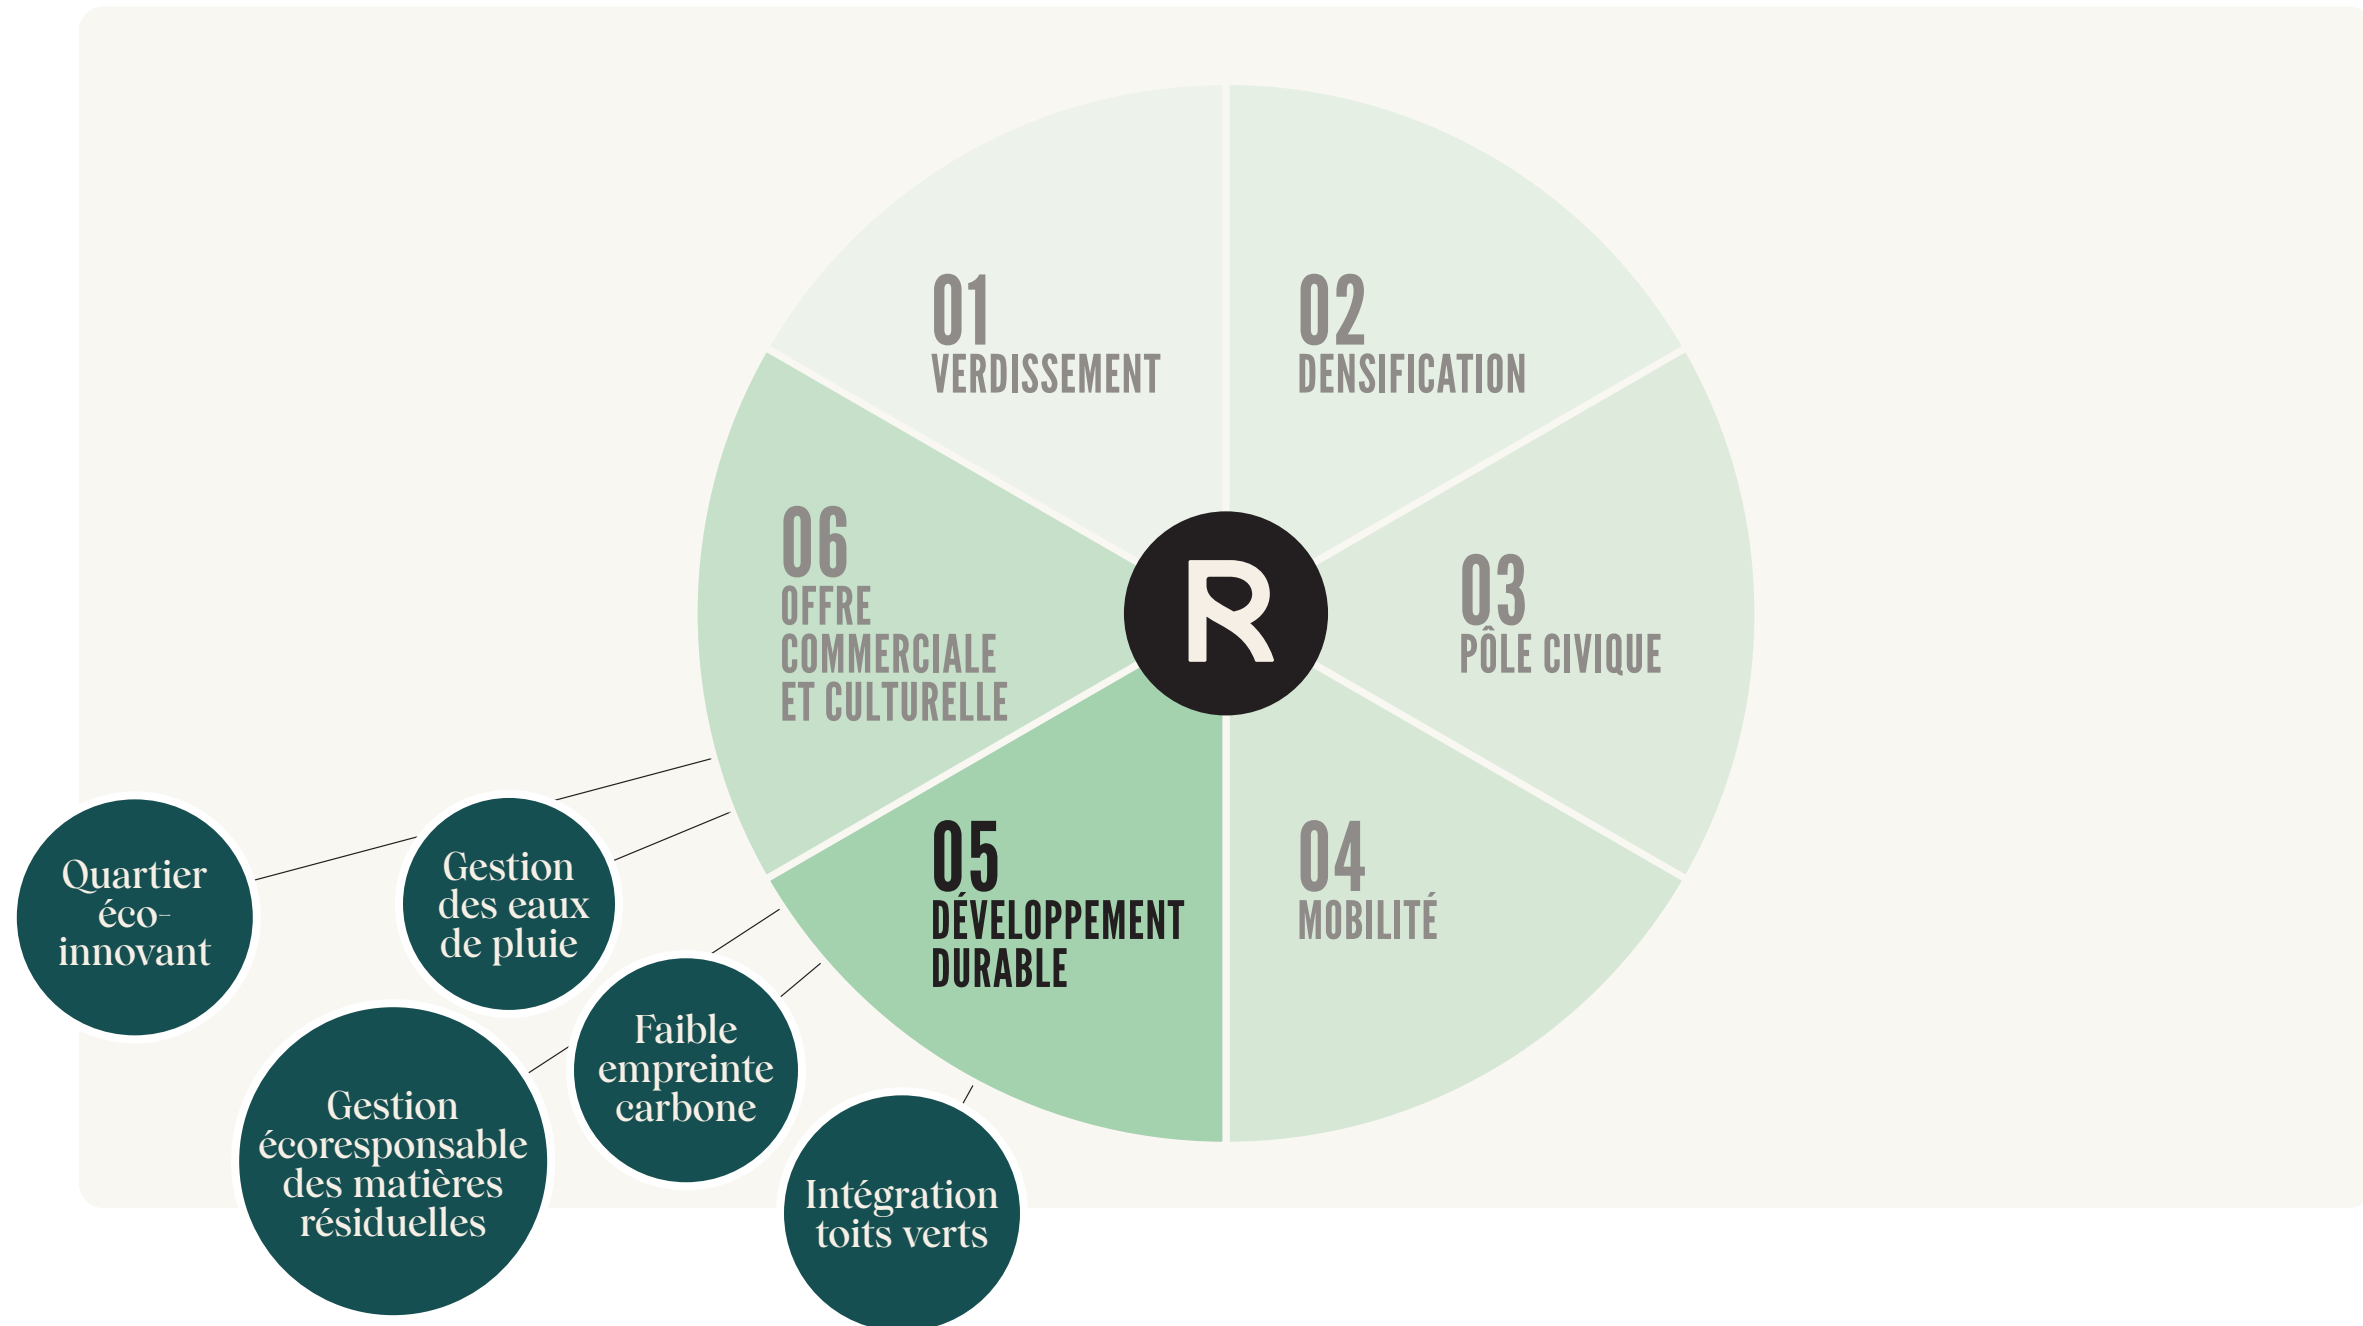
01
VERDISSEMENT

02
DENSIFICATION

03
PÔLE CIVIQUE

04
MOBILITÉ

05
DÉVELOPPEMENT DURABLE

06
OFFRE COMMERCIALE ET CULTURELLE

R

Quartier éco-innovant

Gestion des eaux de pluie

Faible empreinte carbone

Gestion écoresponsable des matières résiduelles

Intégration toits verts